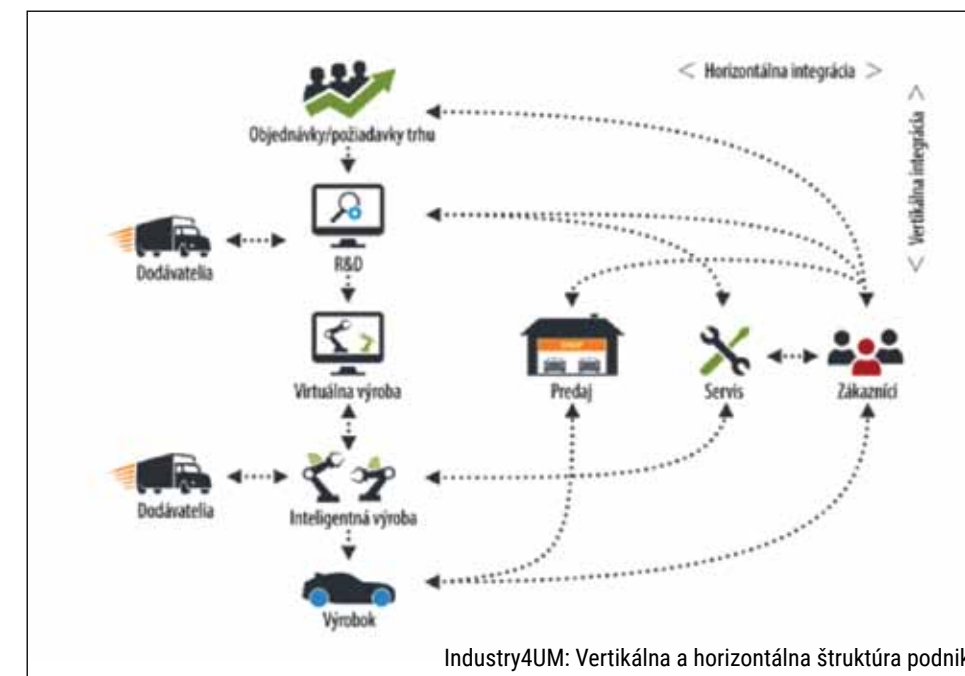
< Horizontálna integrácia >

< Vertikálna integrácia >

Objednávky/požiadavky trhu

R&D

Dodávatelia

Virtuálna výroba

Predaj

Servis

Zákazníci

Dodávatelia

Inteligentná výroba

Výrobok

Industry4UM: Vertikálna a horizontálna štruktúra podnik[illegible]